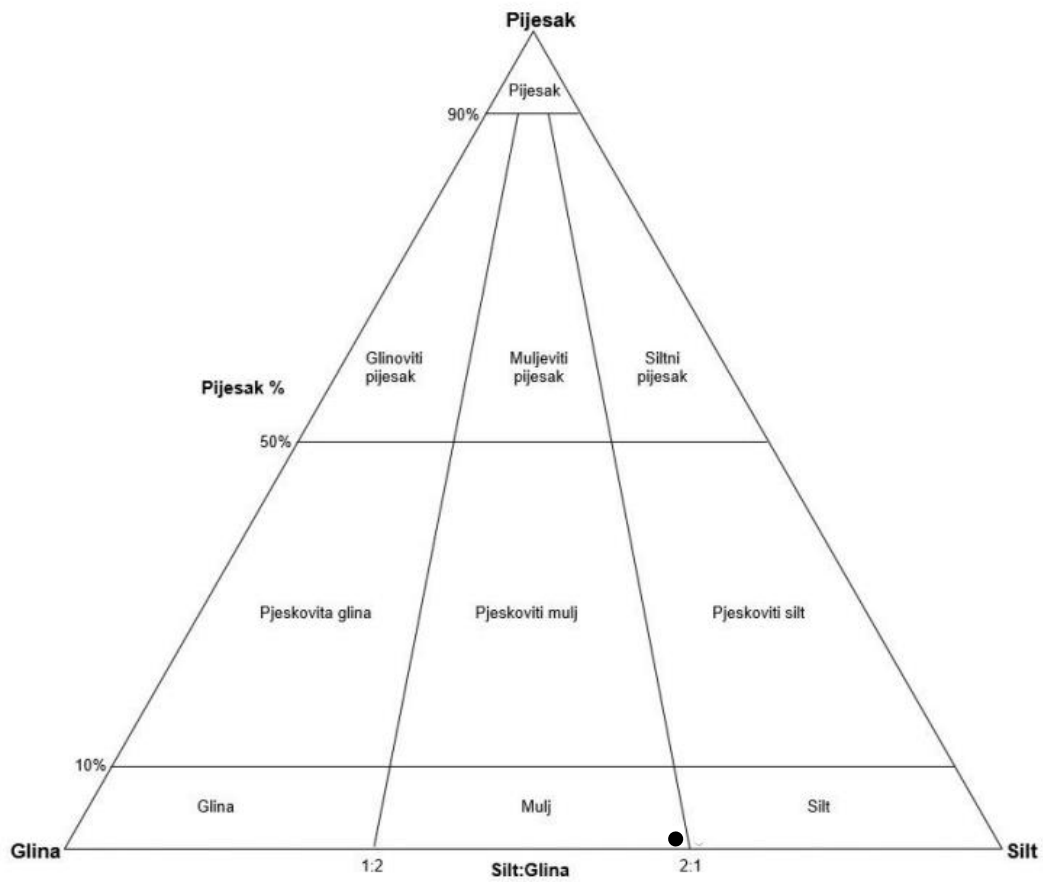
Pijesak

Pijesak

90%

Glinoviti pijesak

Muljeviti pijesak

Siltni pijesak

Pijesak %

50%

Pjeskovita glina

Pjeskoviti mulj

Pjeskoviti silt

10%

Glina

Mulj

Silt

Glina

1:2

Silt:Glina

2:1

Silt